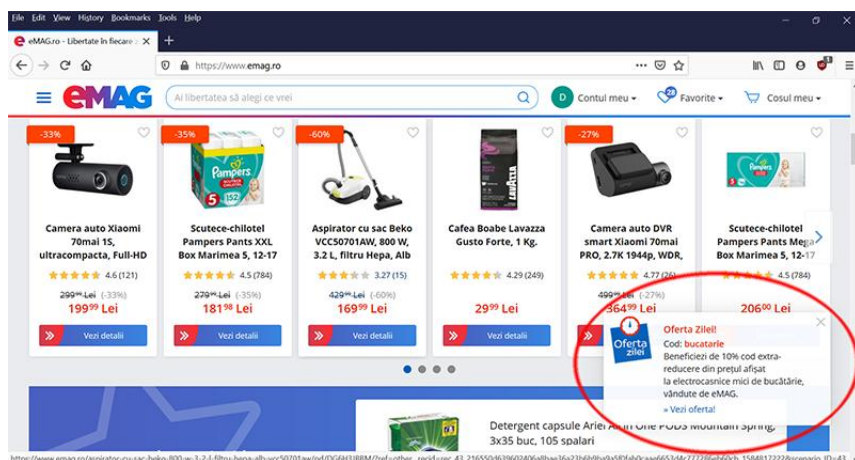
File Edit View History Bookmarks Tools Help

eMAG.ro - Libertate în fiecare

https://www.emag.ro

eMAG

Ai libertatea să alegi ce vrei

D Contul meu

28 Favorite

Coșul meu

-33%

Camera auto Xiaomi 70mai 1S, ultracompacta, Full-HD

4.6 (121)

299,99 Lei (-33%)

199$^{99}$ Lei

Vezi detalii

-35%

Scutece-chilotei Pampers Pants XXL Box Marimea 5, 12-17

4.5 (784)

279,99 Lei (-35%)

181$^{98}$ Lei

Vezi detalii

-60%

Aspirator cu sac Beko VCC50701AW, 800 W, 3.2 L, filtru Hepa, Alb

3.27 (15)

429,99 Lei (-60%)

169$^{99}$ Lei

Vezi detalii

Cafea Boabe Lavazza Gusto Forte, 1 Kg.

4.29 (249)

29$^{99}$ Lei

Vezi detalii

-27%

Camera auto DVR smart Xiaomi 70mai PRO, 2.7K 1944p, WDR,

4.77 (26)

499,99 Lei (-27%)

364$^{99}$ Lei

Scutece-chilotei Pampers Pants Mega Box Marimea 5, 12-17

4.5 (784)

206$^{00}$ Lei

Oferta zilei

Oferta Zilei!

Cod: bucatarie

Beneficiezi de 10% cod extra-reducere din prețul afișat la electrocasnice mici de bucătărie, vândute de eMAG.

» Vezi oferta!

Detergent capsule Ariel All in One PODS Mountain Spring, 3x35 buc, 105 spalari

https://www.emag.ro/aspirator-cu-sac-beko-800-w-3-2-l-filtru-hepa-alb-vcc50701aw/pd/DGFH318BM/?ref=other_recid=rec_43_21655046396024068bae36a23b69dba9a5f0fab0caae6653d4c772398eb60cb_1584812222&scenario_ID=43